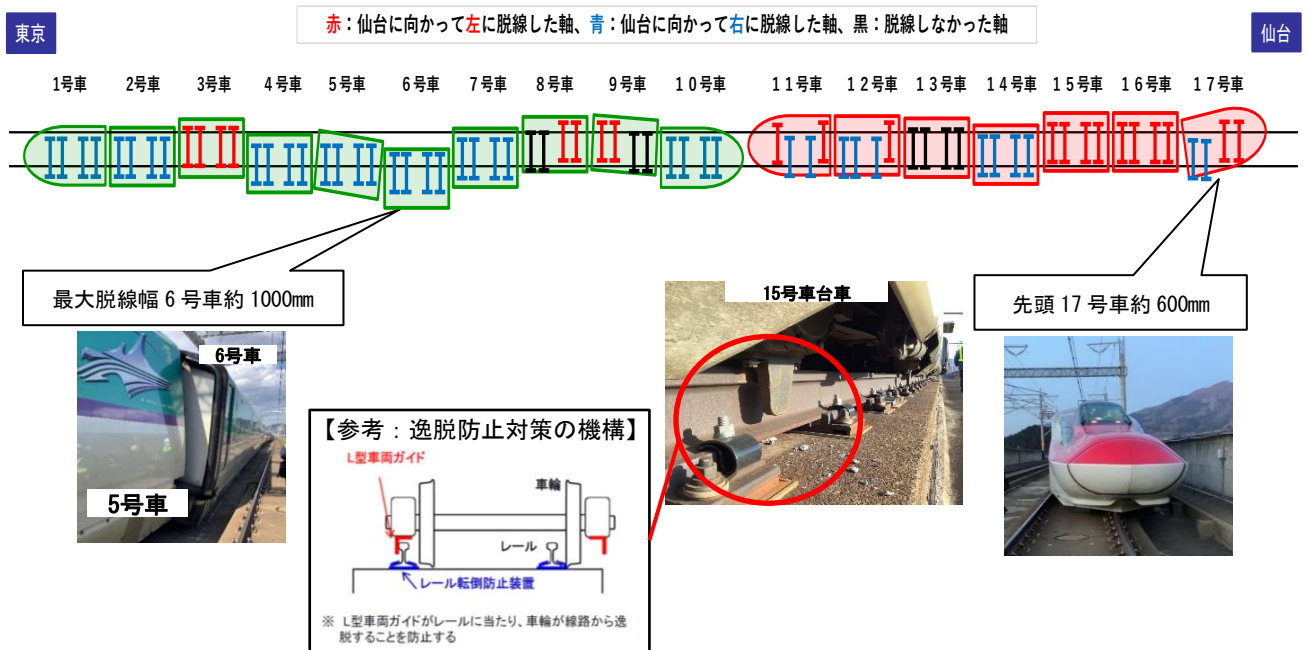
東京

赤：仙台に向かって左に脱線した軸、青：仙台に向かって右に脱線した軸、黒：脱線しなかった軸

仙台

1号車 2号車 3号車 4号車 5号車 6号車 7号車 8号車 9号車 10号車 11号車 12号車 13号車 14号車 15号車 16号車 17号車

最大脱線幅 6 号車約 1000㎜

6号車

5号車

【参考：逸脱防止対策の機構】

L型車両ガイド

車輪

レール

レール転倒防止装置

※ L型車両ガイドがレールに当たり、車輪が線路から逸脱することを防止する

15号車台車

先頭 17 号車約 600㎜